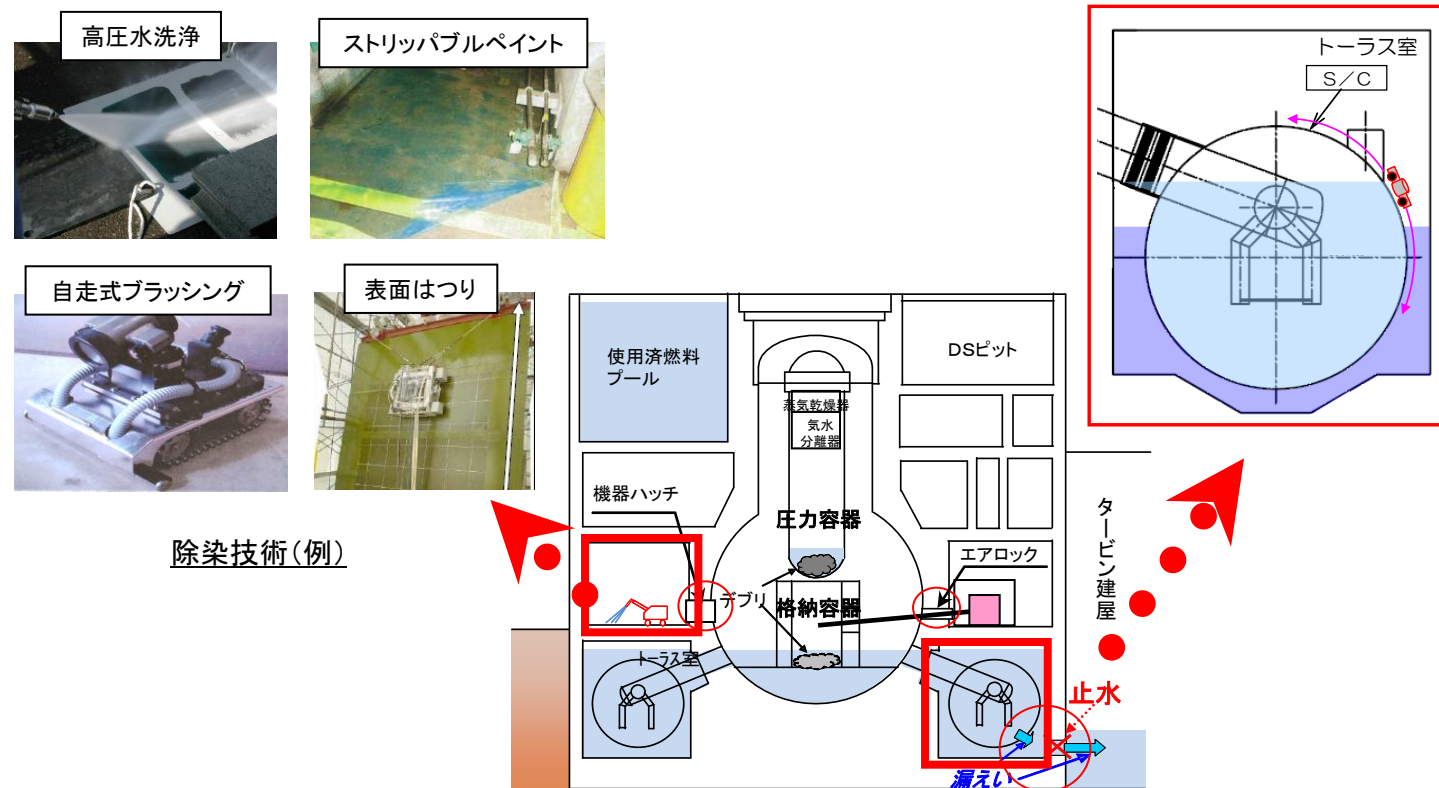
高圧水洗浄

ストリッパブルペイント

自走式ブラッシング

表面はつり

除染技術(例)

トーラス室

S/C

使用済燃料プール

DSピット

蒸気乾燥器

気水分離器

機器ハッチ

圧力容器

エアロック

デブリ

格納容器

タービン建屋

トーラス室

止水

漏えい